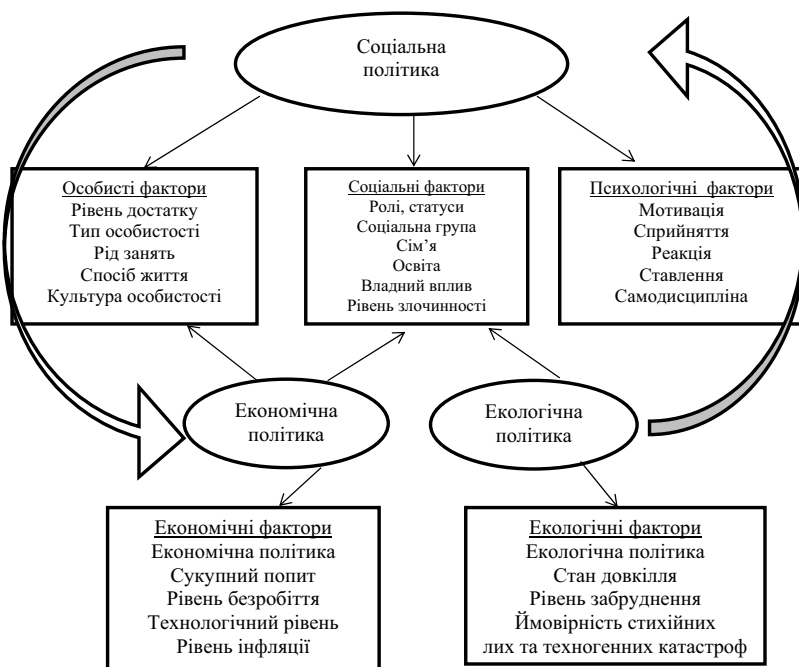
Соціальна політика

Особисті фактори
Рівень достатку
Тип особистості
Рід занять
Спосіб життя
Культура особистості

Соціальні фактори
Ролі, статуси
Соціальна група
Сім'я
Освіта
Владний вплив
Рівень злочинності

Психологічні фактори
Мотивація
Сприйняття
Реакція
Ставлення
Самодисципліна

Економічна політика

Екологічна політика

Економічні фактори
Економічна політика
Сукупний попит
Рівень безробіття
Технологічний рівень
Рівень інфляції

Екологічні фактори
Екологічна політика
Стан довкілля
Рівень забруднення
Ймовірність стихійних лих та техногенних катастроф